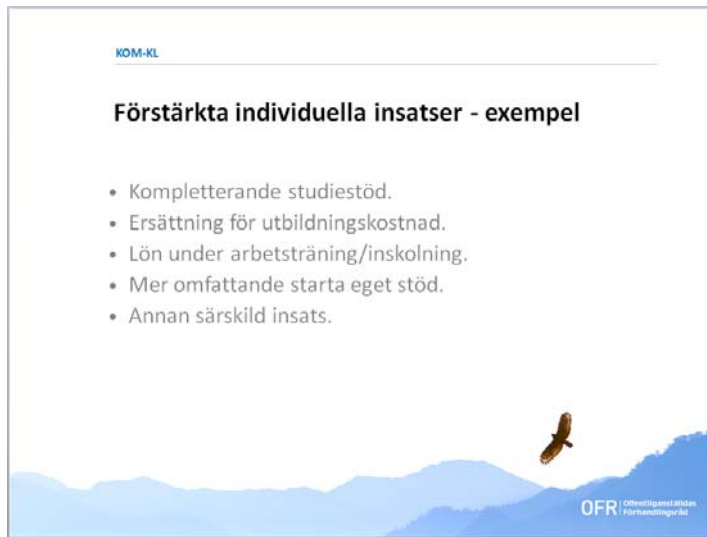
KOM-KL

Förstärkta individuella insatser - exempel

- Kompletterande studiestöd.
- Ersättning för utbildningskostnad.
- Lön under arbetsträning/inskolning.
- Mer omfattande starta eget stöd.
- Annan särskild insats.

OFR Offentliganställdas Förhandlingsråd